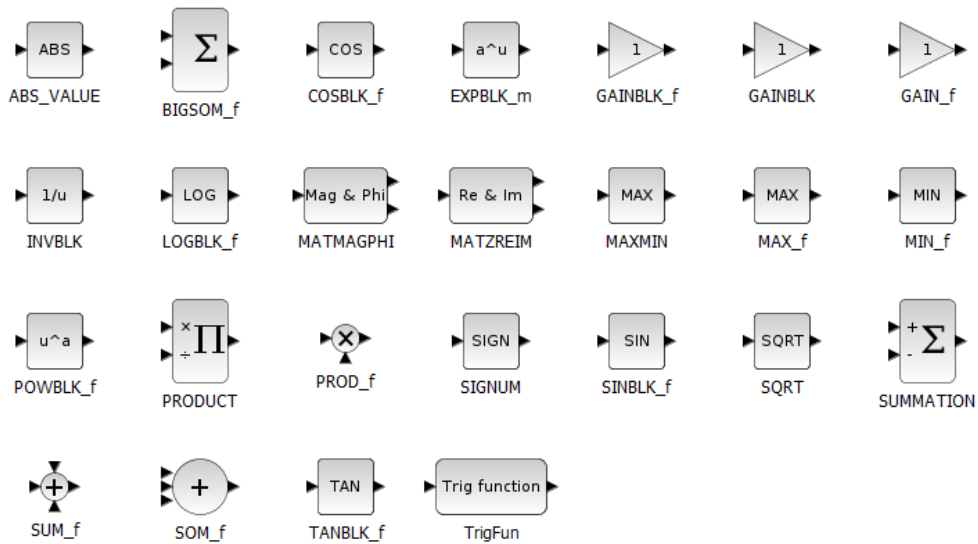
ABS
ABS_VALUE

$\Sigma$
BIGSOM_f

COS
COSBLK_f

a^u
EXPBLK_m

1
GAINBLK_f

1
GAINBLK

1
GAIN_f

1/u
INVBLK

LOG
LOGBLK_f

Mag & Phi
MATMAGPHI

Re & Im
MATZREIM

MAX
MAXMIN

MAX
MAX_f

MIN
MIN_f

u^a
POWBLK_f

$\times$ $\div$ $\Pi$
PRODUCT

$\times$
PROD_f

SIGN
SIGNUM

SIN
SINBLK_f

SQRT
SQRT

+ - $\Sigma$
SUMMATION

+
SUM_f

+
SOM_f

TAN
TANBLK_f

Trig function
TrigFun